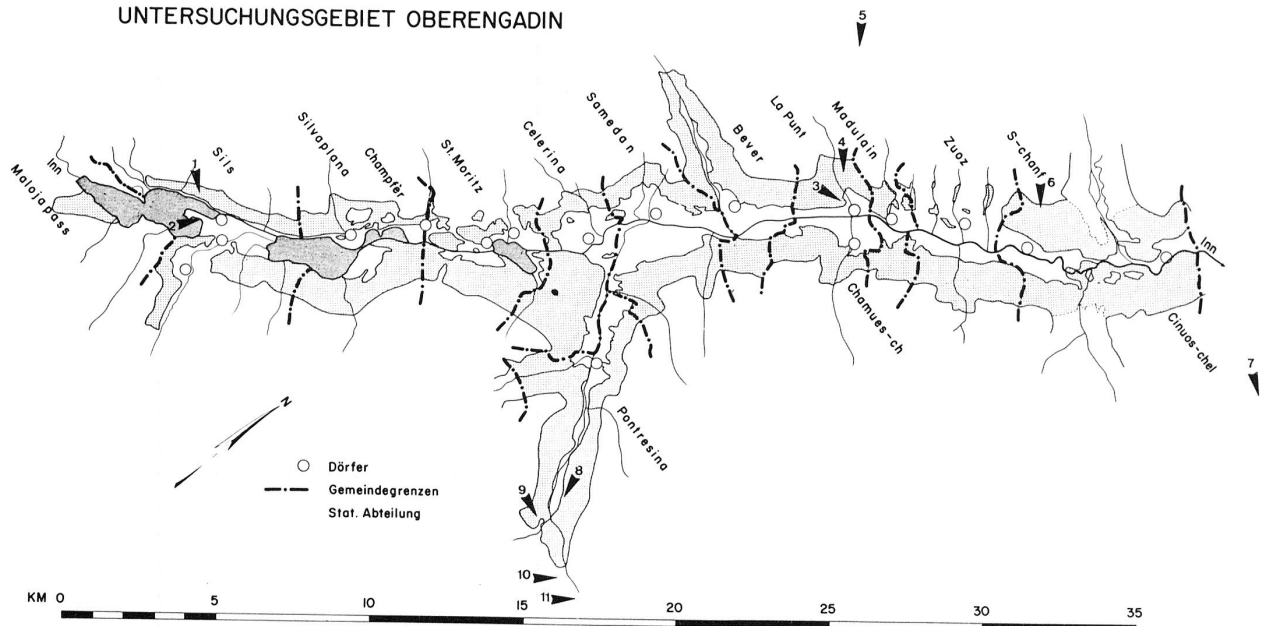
UNTERSUCHUNGSGEBIET OBERENGADIN

5

Inn
Malojapass
1
Sils
2
Silvaplana
Champfèr
St. Moritz
Celerina
Samedan
Bever
La Punt
4
3
Madulain
Zuoz
S-chanf
6
Inn
Chamues-ch
Cinuos-chel
7
Pontresina
N
8
9
10
11

Dörfer
Gemeindegrenzen
Stat. Abteilung

KM 0 5 10 15 20 25 30 35